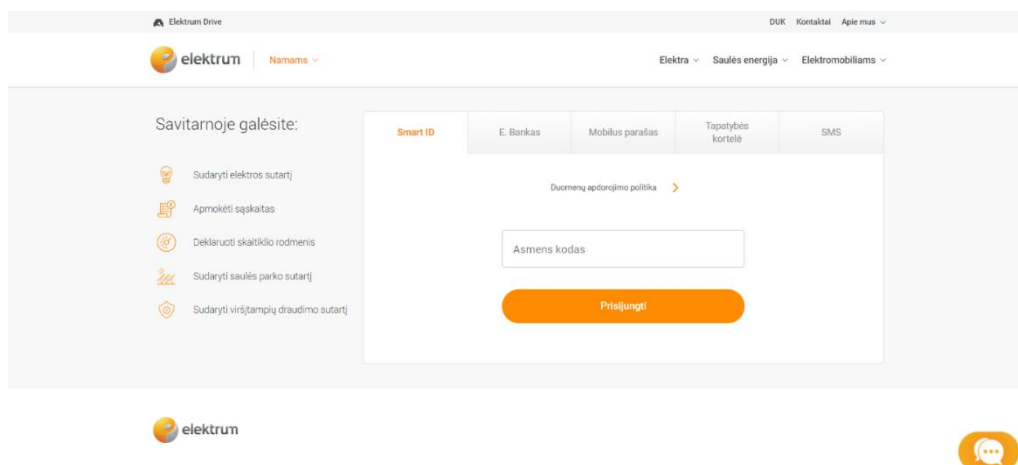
Elektrum Drive

DUK Kontaktai Apie mus

elektrum Namams

Elektra Saulės energija Elektromobiliams

Savitarnoje galėsite:

Sudaryti elektros sutartį

Apmokėti sąskaitas

Deklaruoti skaitiklio rodmenis

Sudaryti saulės parko sutartį

Sudaryti viršįtampių draudimo sutartį

| Smart ID | E. Bankas | Mobilus parašas | Tapatybės kortelė | SMS |
|---|---|---|---|---|

Duomenų apdorojimo politika

Asmens kodas

Prisijungti

elektrum